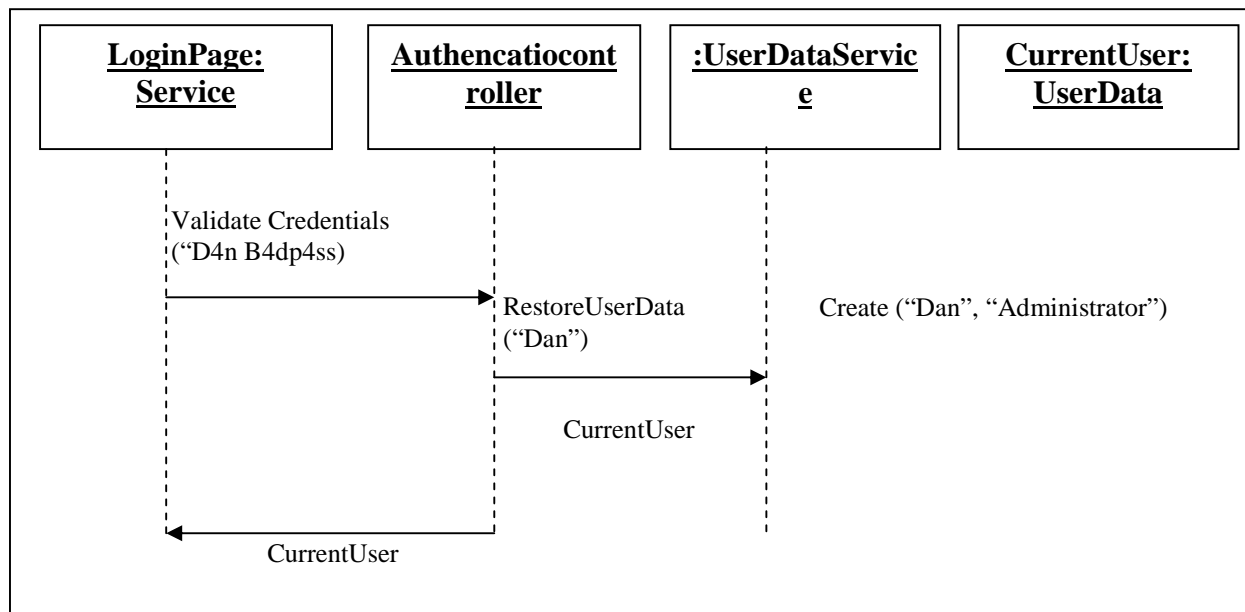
LoginPage: Service

Authencatiocontroller

:UserDataService

CurrentUser: UserData

Validate Credentials (“D4n B4dp4ss)

RestoreUserData (“Dan”)

Create (“Dan”, “Administrator”)

CurrentUser

CurrentUser